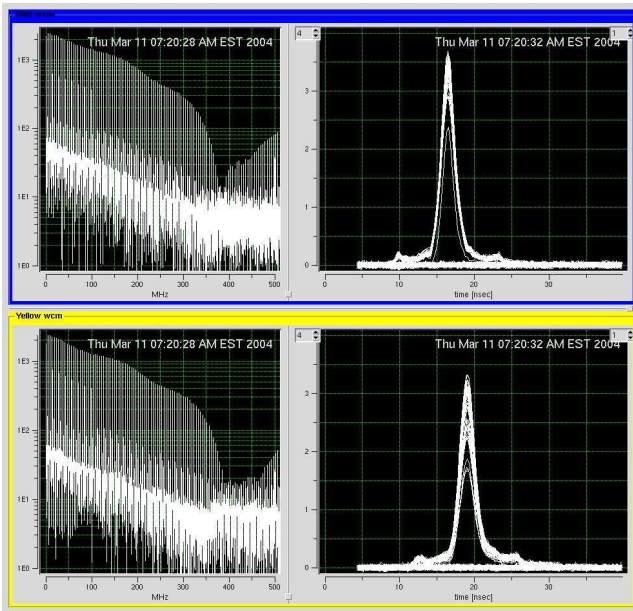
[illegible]

Thu Mar 11 07:20:28 AM EST 2004

1E3
1E2
1E1
1E0
0 100 200 300 400 500
MHz

4
1
Thu Mar 11 07:20:32 AM EST 2004

3
2
1
0
0 10 20 30
time [nsec]

Yellow wcm

Thu Mar 11 07:20:28 AM EST 2004

1E3
1E2
1E1
1E0
0 100 200 300 400 500
MHz

4
1
Thu Mar 11 07:20:32 AM EST 2004

3
2
1
0
0 10 20 30
time [nsec]